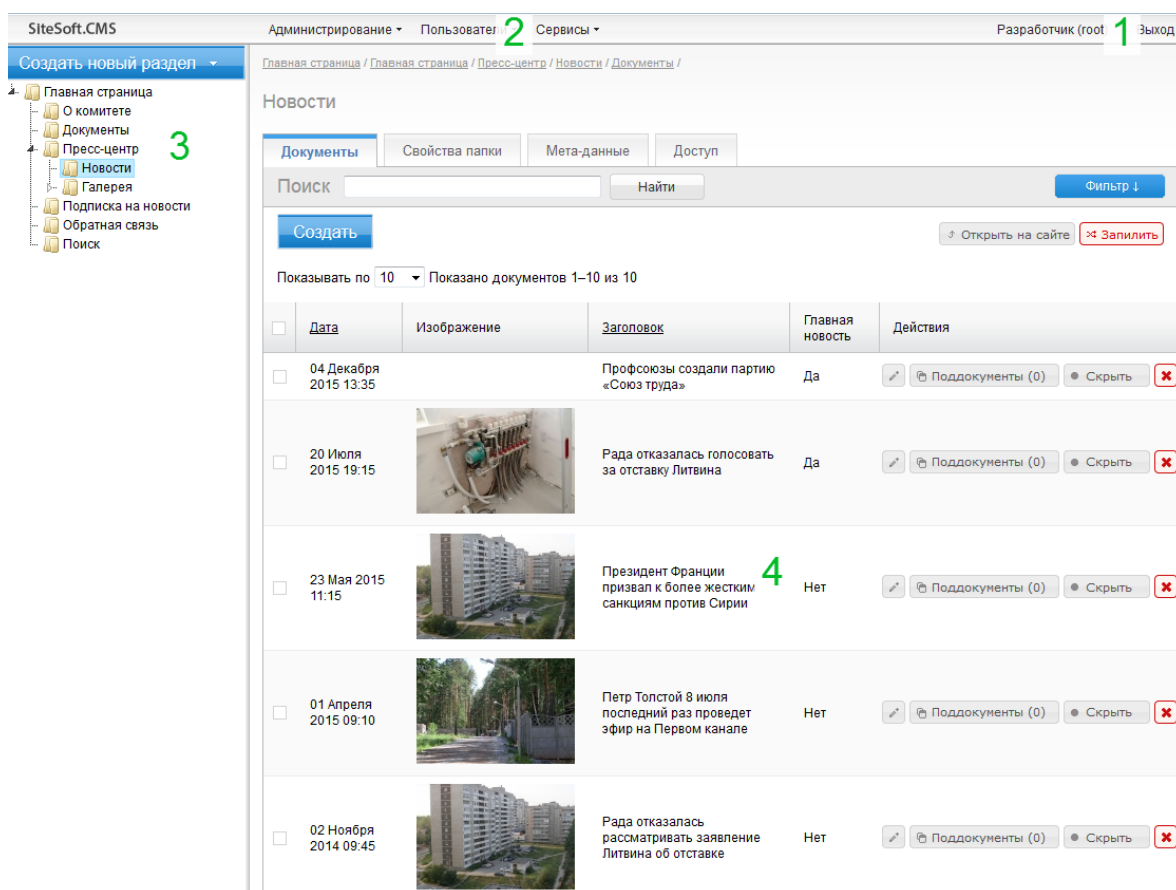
SiteSoft.CMS

Администрирование ▾ Пользовател 2 Сервисы ▾

Разработчик (root 1 Выход

Создать новый раздел ▾

Главная страница
О комитете
Документы
Пресс-центр
Новости
Галерея
Подписка на новости
Обратная связь
Поиск

3

Главная страница / Главная страница / Пресс-центр / Новости / Документы /

Новости

Документы | Свойства папки | Мета-данные | Доступ

Поиск Найти Фильтр ↓

Создать

Открыть на сайте ✕ Запилить

Показывать по 10 ▾ Показано документов 1–10 из 10

| | Дата | Изображение | Заголовок | Главная новость | Действия |
|---|---|---|---|---|---|
| | 04 Декабря 2015 13:35 | | Профсоюзы создали партию «Союз труда» | Да | Поддокументы (0) Скрыть |
| | 20 Июля 2015 19:15 | | Рада отказалась голосовать за отставку Литвина | Да | Поддокументы (0) Скрыть |
| | 23 Мая 2015 11:15 | | Президент Франции призвал к более жестким санкциям против Сирии | Нет | Поддокументы (0) Скрыть |
| | 01 Апреля 2015 09:10 | | Петр Толстой 8 июля последний раз проведет эфир на Первом канале | Нет | Поддокументы (0) Скрыть |
| | 02 Ноября 2014 09:45 | | Рада отказалась рассматривать заявление Литвина об отставке | Нет | Поддокументы (0) Скрыть |

4